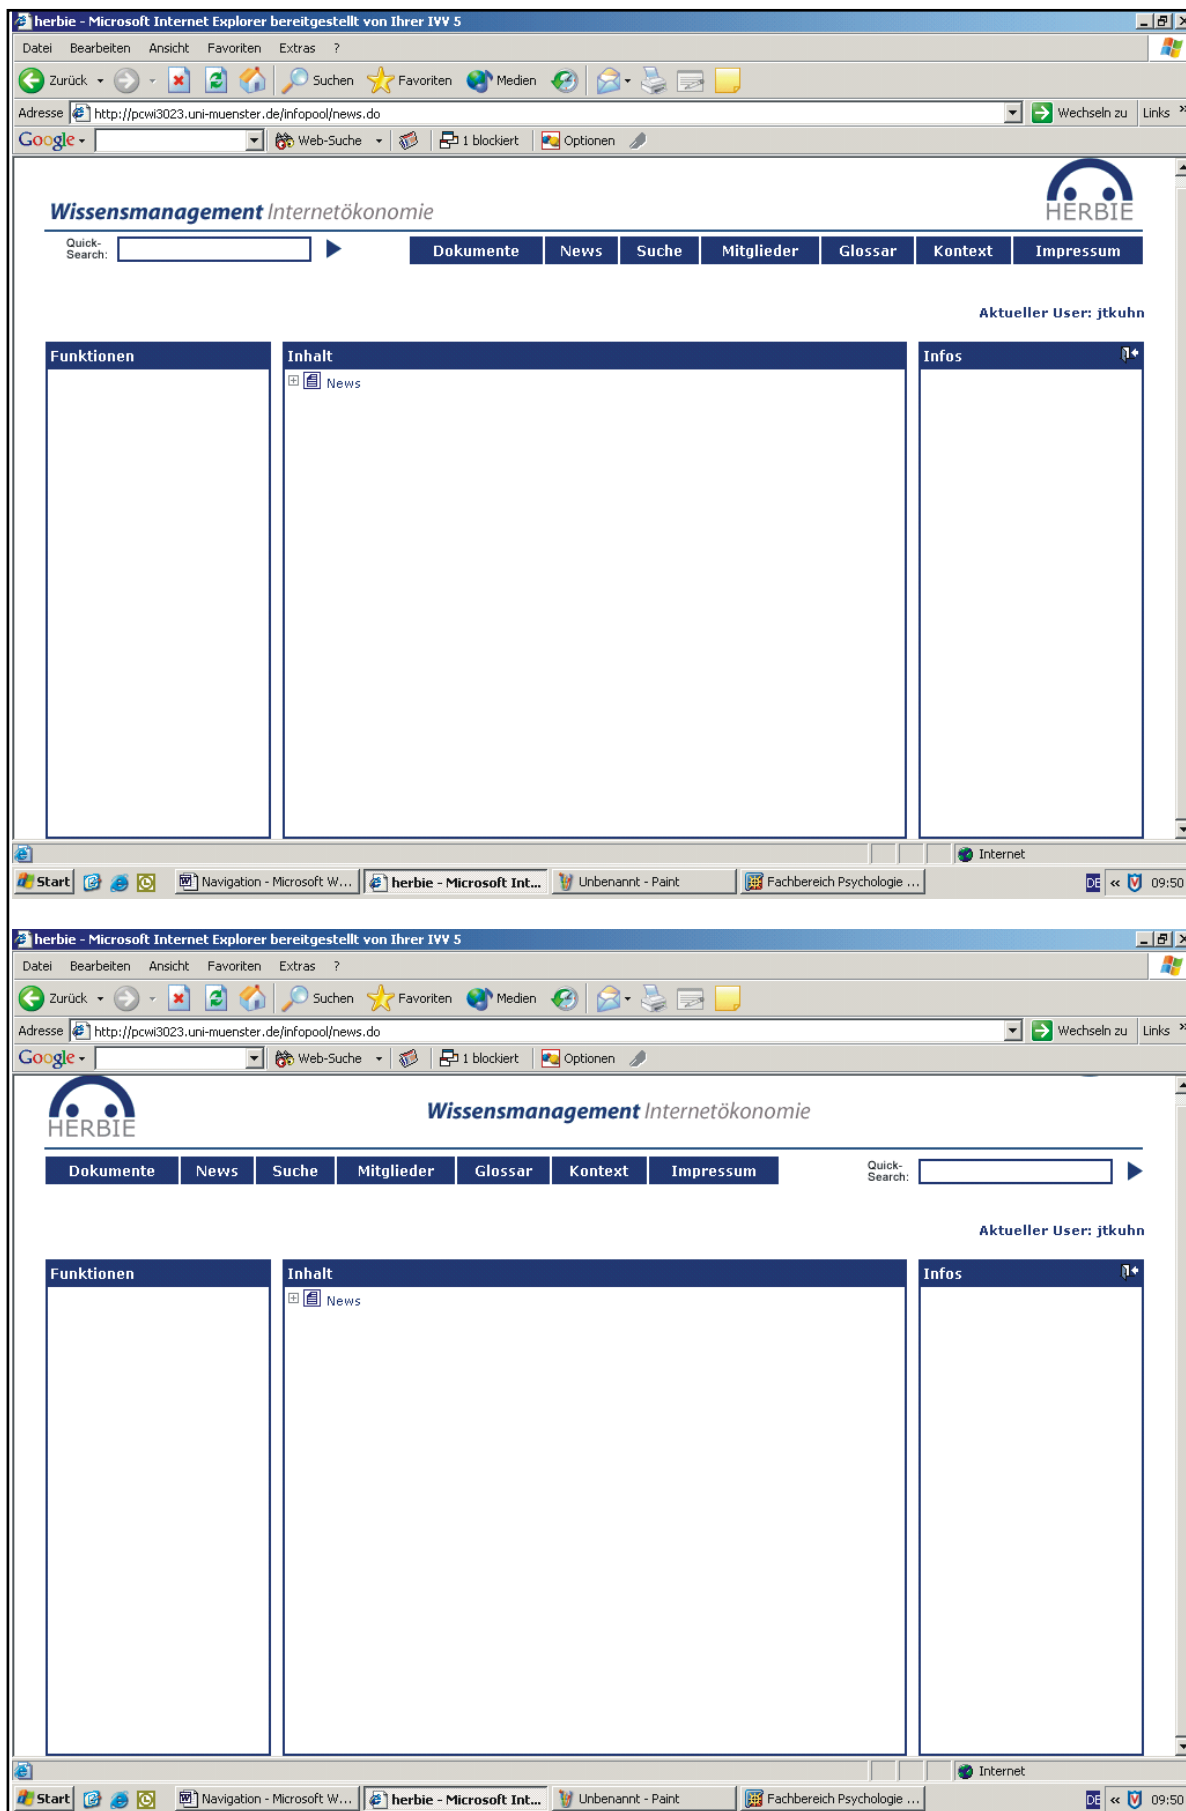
herbie - Microsoft Internet Explorer bereitgestellt von Ihrer IVV 5

Datei Bearbeiten Ansicht Favoriten Extras ?

Zurück Suchen Favoriten Medien

Adresse http://pcwi3023.uni-muenster.de/infopool/news.do Wechseln zu Links

Google Web-Suche 1 blockiert Optionen

Wissensmanagement Internetökonomie

HERBIE

Quick-Search:

Dokumente News Suche Mitglieder Glossar Kontext Impressum

Aktueller User: jtkuhn

Funktionen

Inhalt

News

Infos

Internet

Start Navigation - Microsoft W... herbie - Microsoft Int... Unbenannt - Paint Fachbereich Psychologie ... DE 09:50

herbie - Microsoft Internet Explorer bereitgestellt von Ihrer IVV 5

Datei Bearbeiten Ansicht Favoriten Extras ?

Zurück Suchen Favoriten Medien

Adresse http://pcwi3023.uni-muenster.de/infopool/news.do Wechseln zu Links

Google Web-Suche 1 blockiert Optionen

HERBIE

Wissensmanagement Internetökonomie

Dokumente News Suche Mitglieder Glossar Kontext Impressum

Quick-Search:

Aktueller User: jtkuhn

Funktionen

Inhalt

News

Infos

Internet

Start Navigation - Microsoft W... herbie - Microsoft Int... Unbenannt - Paint Fachbereich Psychologie ... DE 09:50